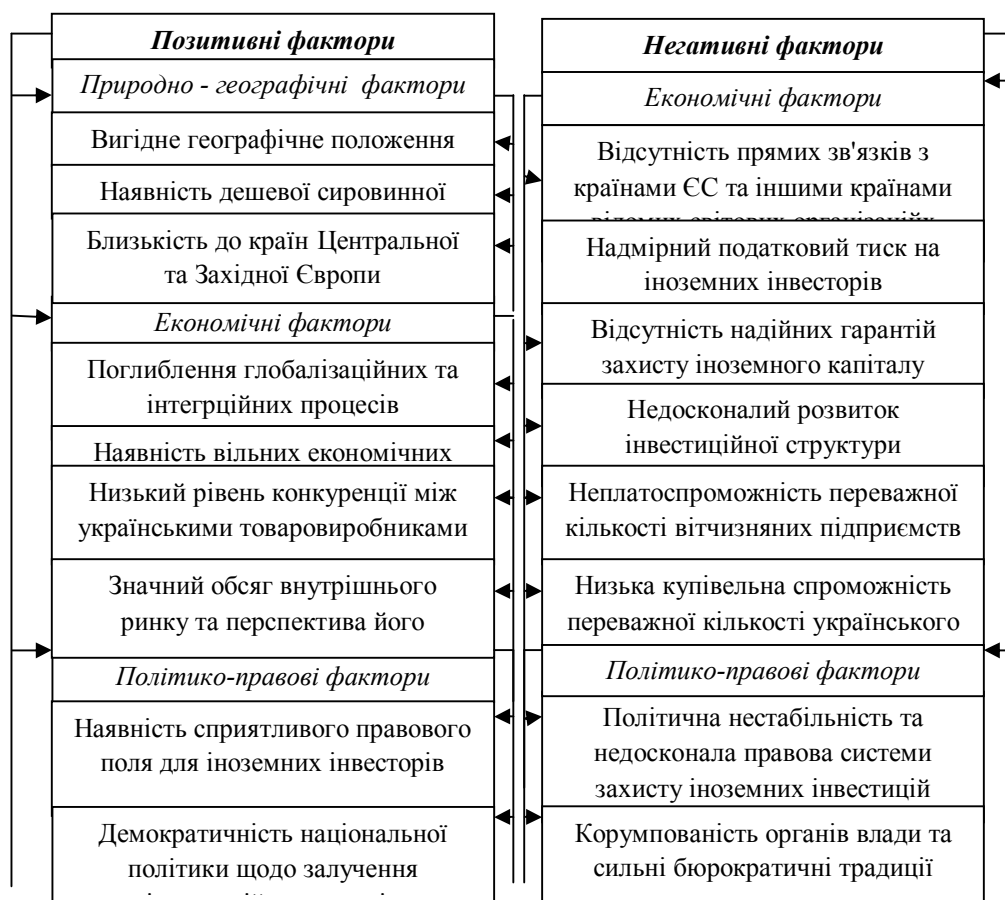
Позитивні фактори

Природно - географічні фактори

Вигідне географічне положення

Наявність дешевої сировинної

Близькість до країн Центральної та Західної Європи

Економічні фактори

Поглиблення глобалізаційних та інтегрційних процесів

Наявність вільних економічних

Низький рівень конкуренції між українськими товаровиробниками

Значний обсяг внутрішнього ринку та перспектива його

Політико-правові фактори

Наявність сприятливого правового поля для іноземних інвесторів

Демократичність національної політики щодо залучення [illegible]

Негативні фактори

Економічні фактори

Відсутність прямих зв'язків з країнами ЄС та іншими країнами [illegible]

Надмірний податковий тиск на іноземних інвесторів

Відсутність надійних гарантій захисту іноземного капіталу

Недосконалий розвиток інвестиційної структури

Неплатоспроможність переважної кількості вітчизняних підприємств

Низька купівельна спроможність переважної кількості українського

Політико-правові фактори

Політична нестабільність та недосконала правова системи захисту іноземних інвестицій

Корумпованість органів влади та сильні бюрократичні традиції